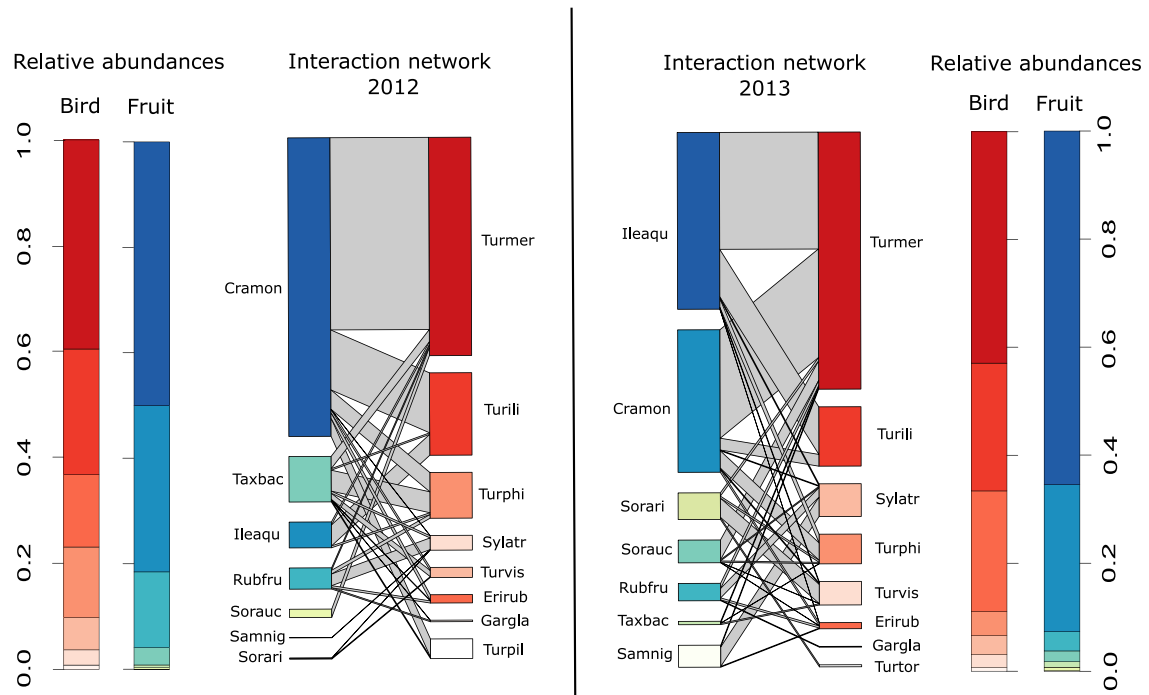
Relative abundances
Bird Fruit
1.0
0.8
0.6
0.4
0.2
0.0

Interaction network 2012
Cramon
Taxbac
Ileaqu
Rubfru
Sorauc
Samnig
Sorari
Turmer
Turili
Turphi
Sylatr
Turvis
Erirub
Gargla
Turpil

Interaction network 2013
Ileaqu
Cramon
Sorari
Sorauc
Rubfru
Taxbac
Samnig
Turmer
Turili
Sylatr
Turphi
Turvis
Erirub
Gargla
Turtor

Relative abundances
Bird Fruit
1.0
0.8
0.6
0.4
0.2
0.0